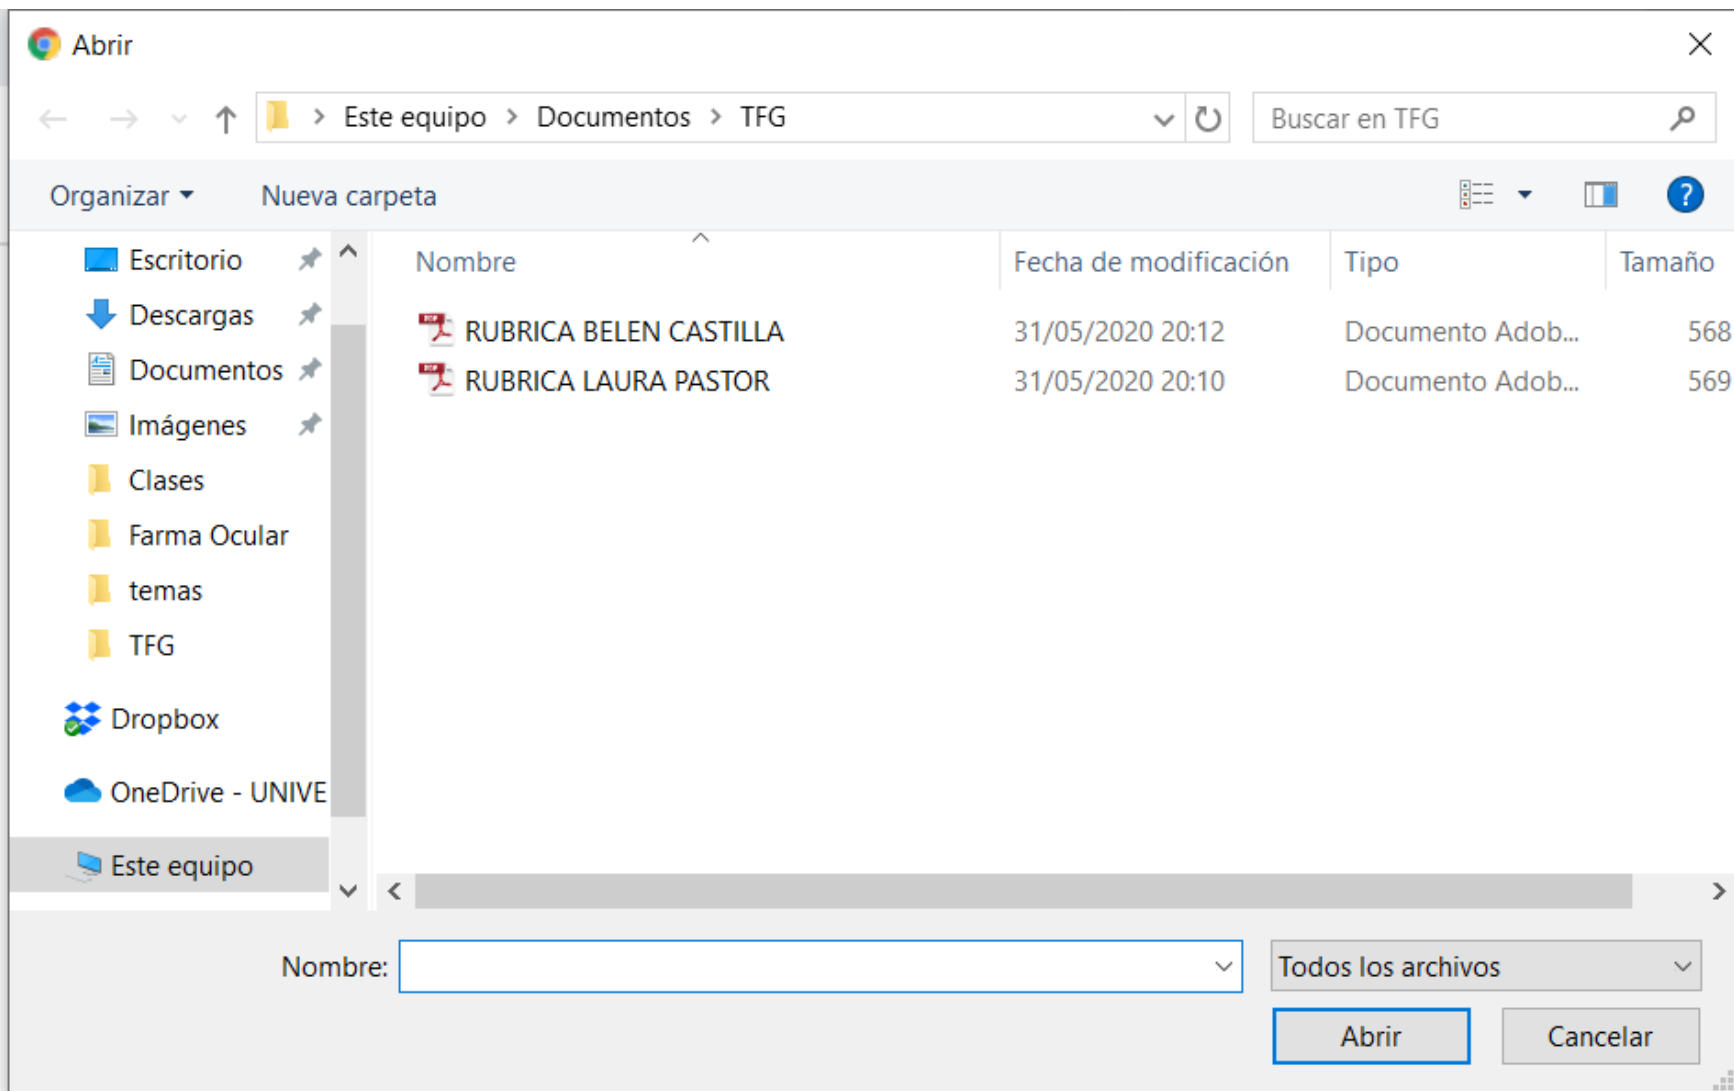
Abrir

Este equipo > Documentos > TFG

Buscar en TFG

Organizar ▾ Nueva carpeta

Escritorio
Descargas
Documentos
Imágenes
Clases
Farma Ocular
temas
TFG
Dropbox
OneDrive - UNIVE
Este equipo

| Nombre | Fecha de modificación | Tipo | Tamaño |
|---|---|---|---|
| RUBRICA BELEN CASTILLA | 31/05/2020 20:12 | Documento Adob... | 568 |
| RUBRICA LAURA PASTOR | 31/05/2020 20:10 | Documento Adob... | 569 |

Nombre:

Todos los archivos

Abrir Cancelar